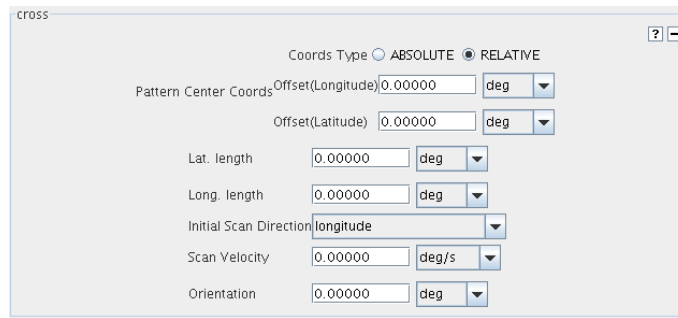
cross

? −

Coords Type ABSOLUTE RELATIVE

Pattern Center Coords Offset(Longitude) 0.00000 deg

Offset(Latitude) 0.00000 deg

Lat. length 0.00000 deg

Long. length 0.00000 deg

Initial Scan Direction longitude

Scan Velocity 0.00000 deg/s

Orientation 0.00000 deg